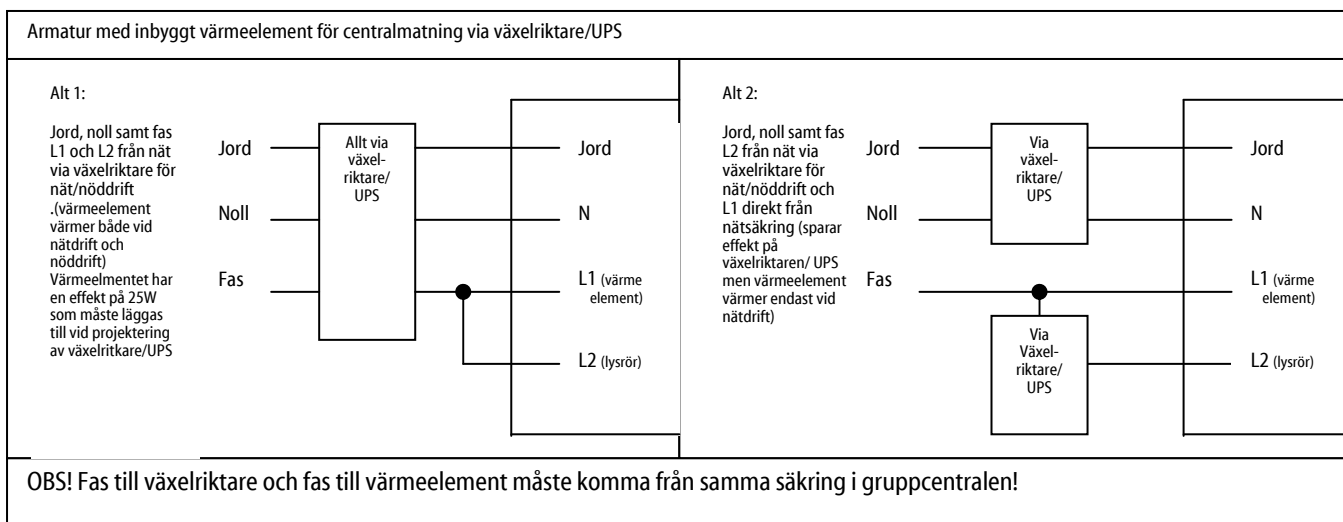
Armatur med inbyggt värmeelement för centralmatning via växelriktare/UPS

Alt 1:

Jord, noll samt fas L1 och L2 från nät via växelriktare för nät/nöddrift .(värmeelement värmer både vid nätdrift och nöddrift) Värmeelmentet har en effekt på 25W som måste läggas till vid projektering av växelritkare/UPS

Jord

Noll

Fas

Allt via växel-riktare/ UPS

Jord

N

L1 (värme element)

L2 (lysrör)

Alt 2:

Jord, noll samt fas L2 från nät via växelriktare för nät/nöddrift och L1 direkt från nätsäkring (sparar effekt på växelriktaren/ UPS men värmeelement värmer endast vid nätdrift)

Jord

Noll

Fas

Via växel-riktare/ UPS

Via Växel-riktare/ UPS

Jord

N

L1 (värme element)

L2 (lysrör)

OBS! Fas till växelriktare och fas till värmeelement måste komma från samma säkring i gruppcentralen!